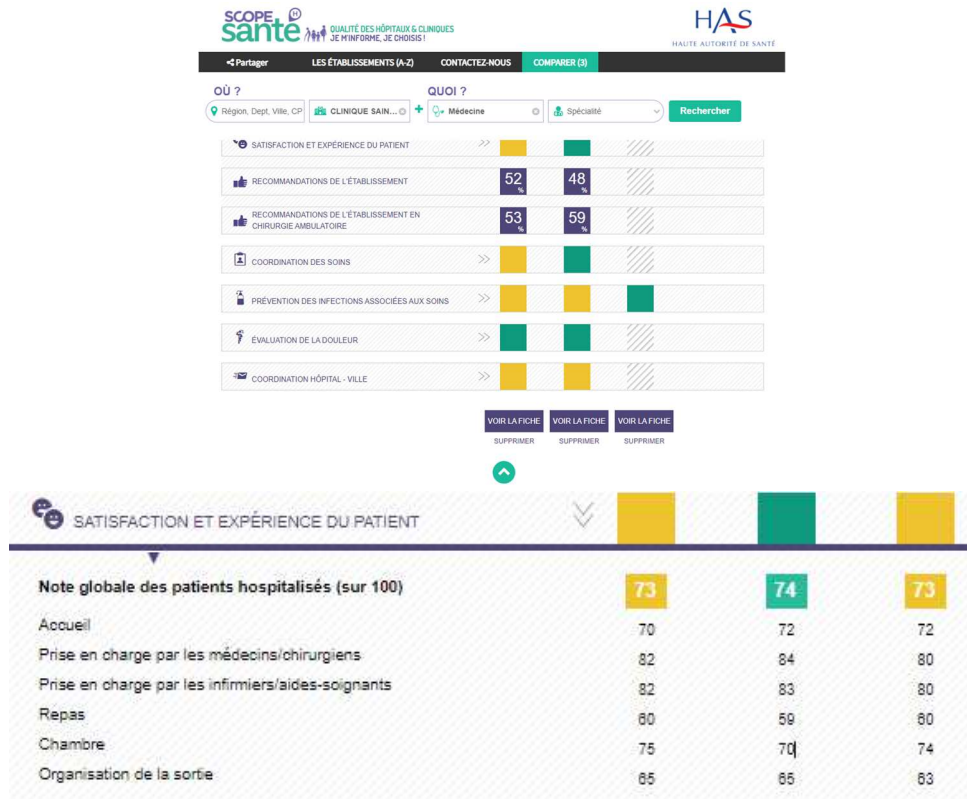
SCOPE santé QUALITÉ DES HÔPITAUX & CLINIQUES JE M'INFORME, JE CHOISIS !

HAS HAUTE AUTORITÉ DE SANTÉ

Partager | LES ÉTABLISSEMENTS (A-Z) | CONTACTEZ-NOUS | COMPARER (3)

OÙ ?
Région, Dept, Ville, CP | CLINIQUE SAIN... | +

QUOI ?
Médecine | Spécialité | Rechercher

SATISFACTION ET EXPÉRIENCE DU PATIENT

RECOMMANDATIONS DE L'ÉTABLISSEMENT 52 % 48 %

RECOMMANDATIONS DE L'ÉTABLISSEMENT EN CHIRURGIE AMBULATOIRE 53 % 59 %

COORDINATION DES SOINS

PRÉVENTION DES INFECTIONS ASSOCIÉES AUX SOINS

ÉVALUATION DE LA DOULEUR

COORDINATION HÔPITAL - VILLE

VOIR LA FICHE SUPPRIMER | VOIR LA FICHE SUPPRIMER | VOIR LA FICHE SUPPRIMER

SATISFACTION ET EXPÉRIENCE DU PATIENT

| | | | |
|---|---|---|---|
| Note globale des patients hospitalisés (sur 100) | 73 | 74 | 73 |
| Accueil | 70 | 72 | 72 |
| Prise en charge par les médecins/chirurgiens | 82 | 84 | 80 |
| Prise en charge par les infirmiers/aides-soignants | 82 | 83 | 80 |
| Repas | 60 | 59 | 60 |
| Chambre | 75 | 70 | 74 |
| Organisation de la sortie | 65 | 65 | 63 |